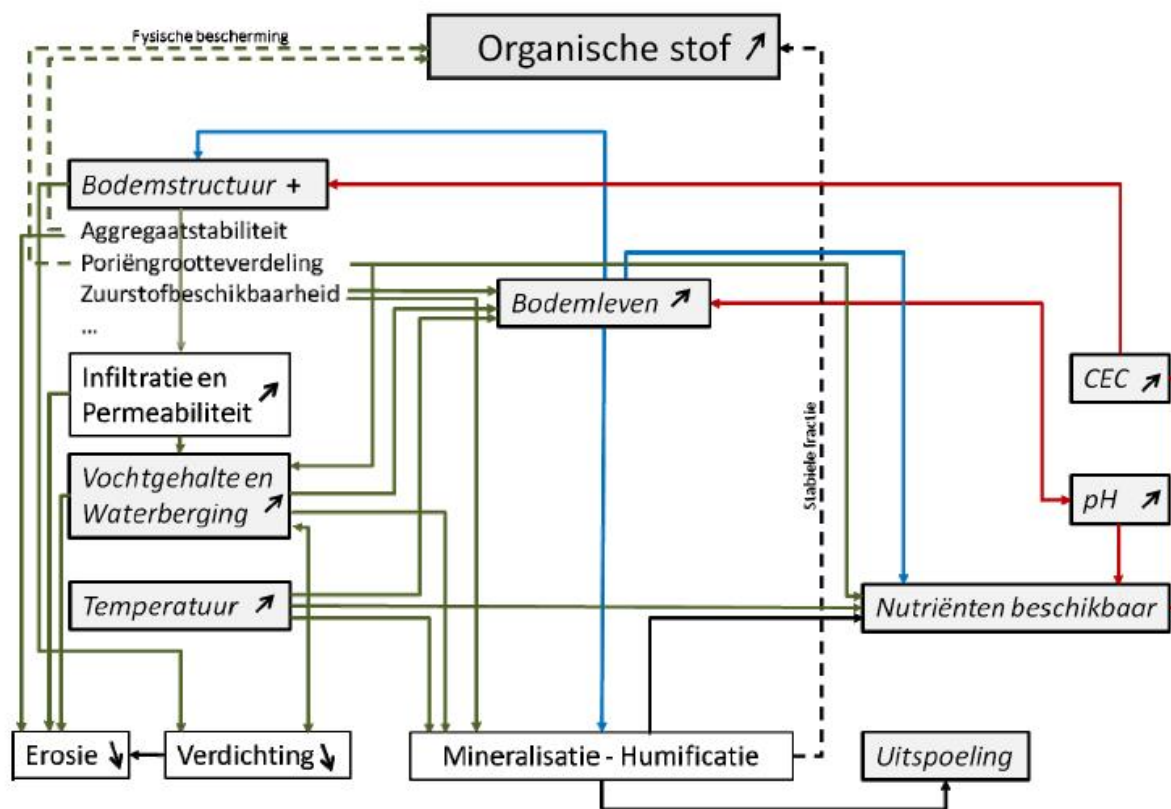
Fysische bescherming

Organische stof ↗

Bodemstructuur +

Aggregaatstabiliteit

Poriëngrootteverdeling

Zuurstofbeschikbaarheid

...

Bodemleven ↗

CEC ↗

Infiltratie en Permeabiliteit ↗

Stabiele fractie

Vochtgehalte en Waterberging ↗

pH ↗

Temperatuur ↗

Nutriënten beschikbaar

Erosie ↘

Verdichting ↘

Mineralisatie - Humificatie

Uitspoeling